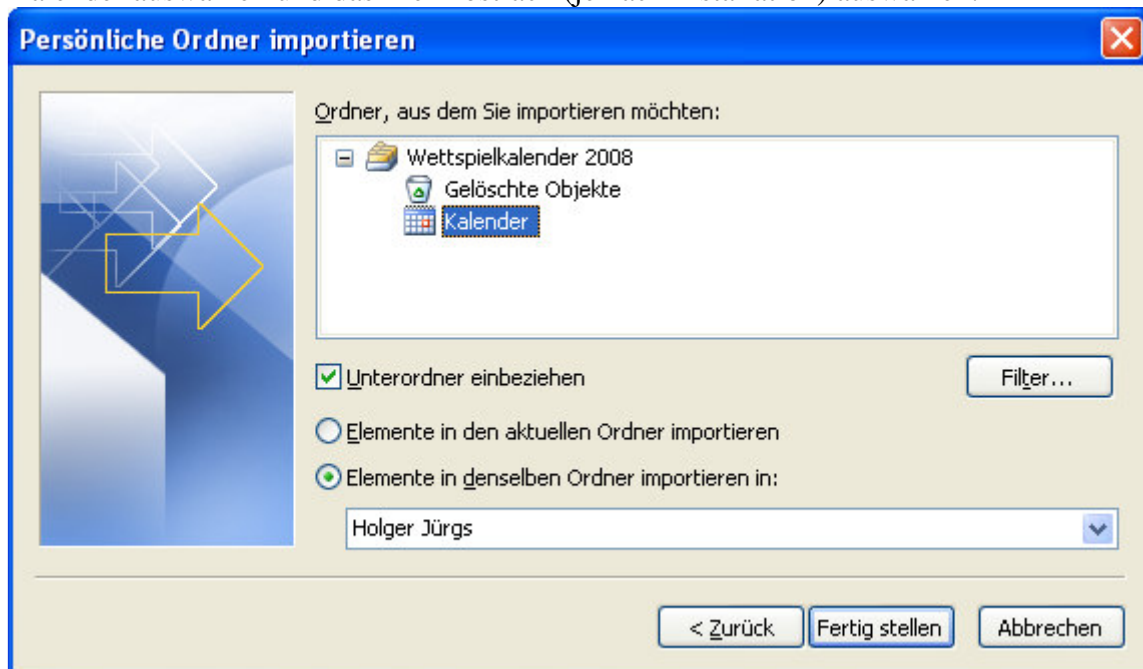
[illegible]

Persönliche Ordner importieren

Ordner, aus dem Sie importieren möchten:

Wettspielkalender 2008
Gelöschte Objekte
Kalender

Unterordner einbeziehen

Filter...

Elemente in den aktuellen Ordner importieren

Elemente in denselben Ordner importieren in:

Holger Jürgs

< Zurück

Fertig stellen

Abbrechen